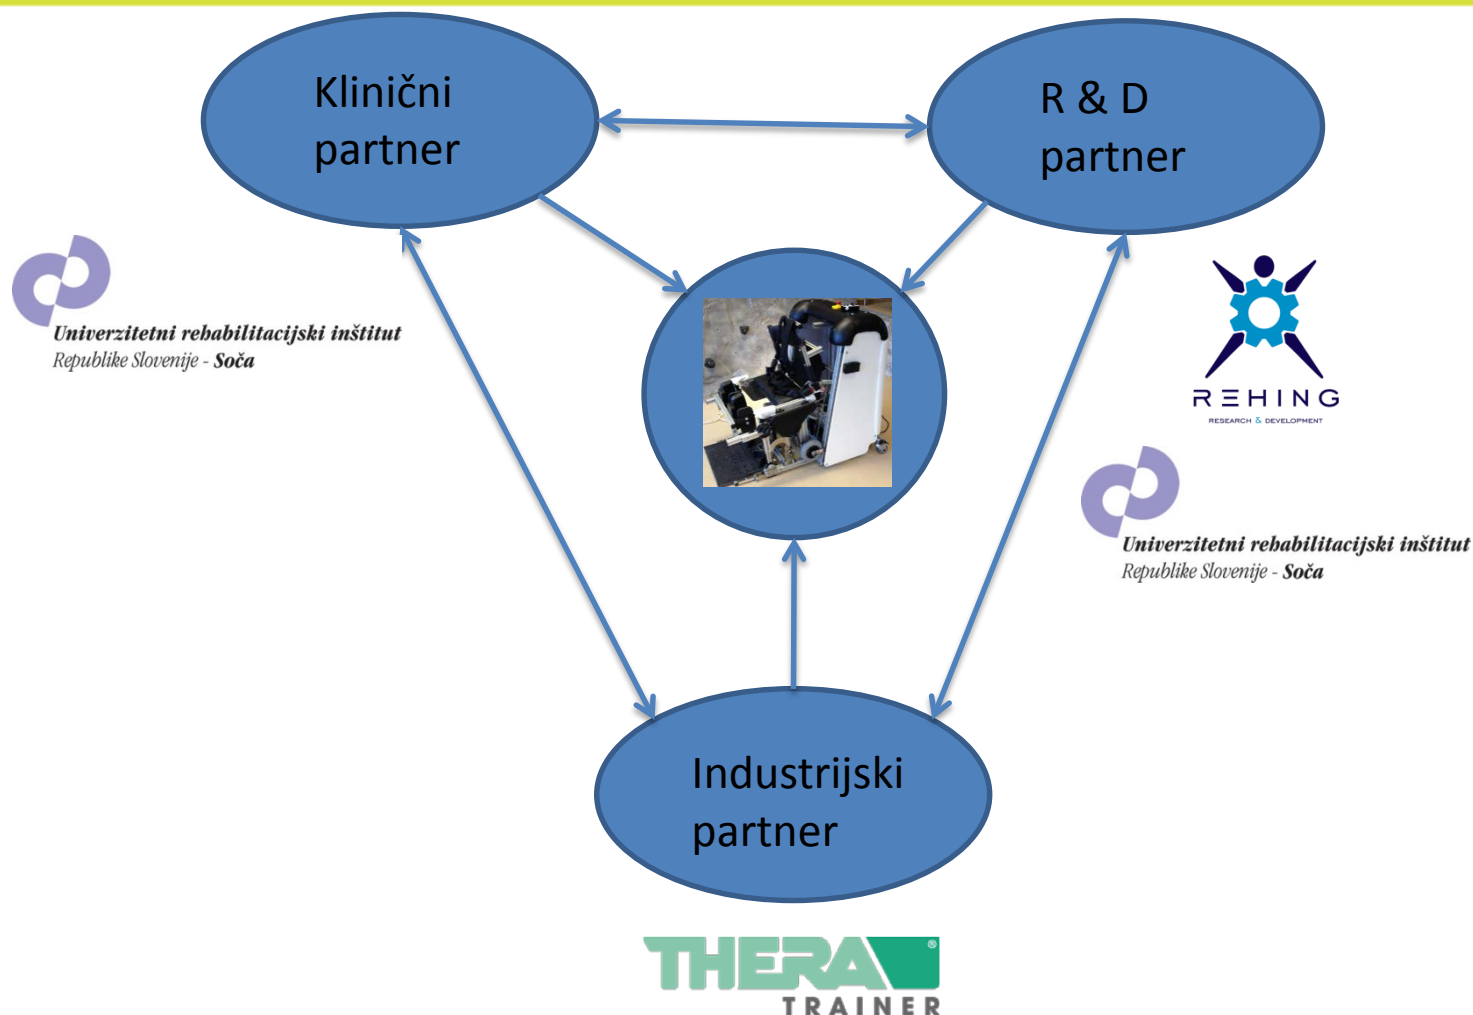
Klinični partner

R & D partner

Univerzitetni rehabilitacijski inštitut
Republike Slovenije - Soča

REHING
RESEARCH & DEVELOPMENT

Univerzitetni rehabilitacijski inštitut
Republike Slovenije - Soča

Industrijski partner

THERA ®
TRAINER